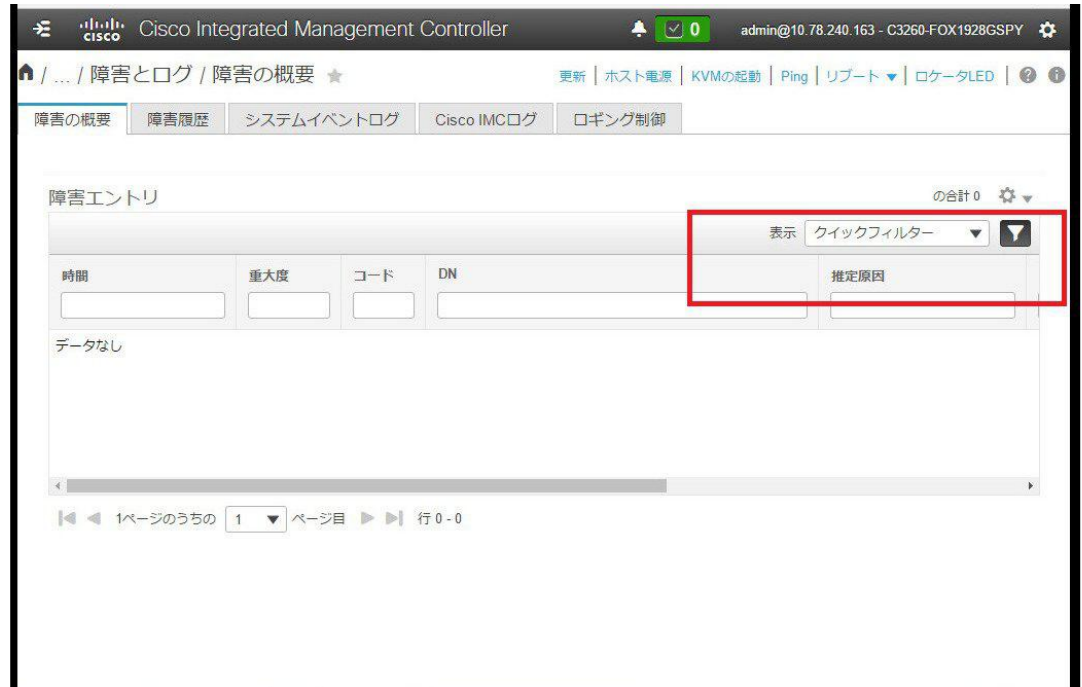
cisco Cisco Integrated Management Controller 0 admin@10.78.240.163 - C3260-FOX1928GSPY

/ ... / 障害とログ / 障害の概要

更新 | ホスト電源 | KVMの起動 | Ping | リブート | ロケータLED |

障害の概要 | 障害履歴 | システムイベントログ | Cisco IMCログ | ロギング制御

障害エントリ

の合計 0

表示 クイックフィルター

| 時間 | 重大度 | コード | DN | 推定原因 |
|---|---|---|---|---|

データなし

1ページのうちの 1 ページ目 行 0 - 0